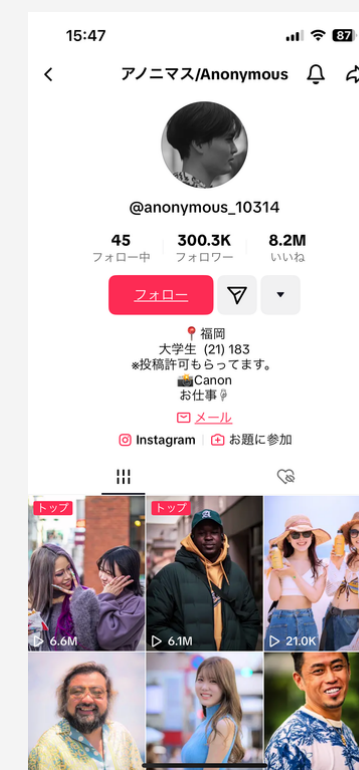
15:47

87

アノニマス/Anonymous

@anonymous_10314

45
フォロー中

300.3K
フォロワー

8.2M
いいね

フォロー

📍福岡
大学生 (21) 183
※投稿許可もらってます。
📸Canon
お仕事🎙

メール

Instagram | お題に参加

トップ
6.6M

トップ
6.1M

21.0K